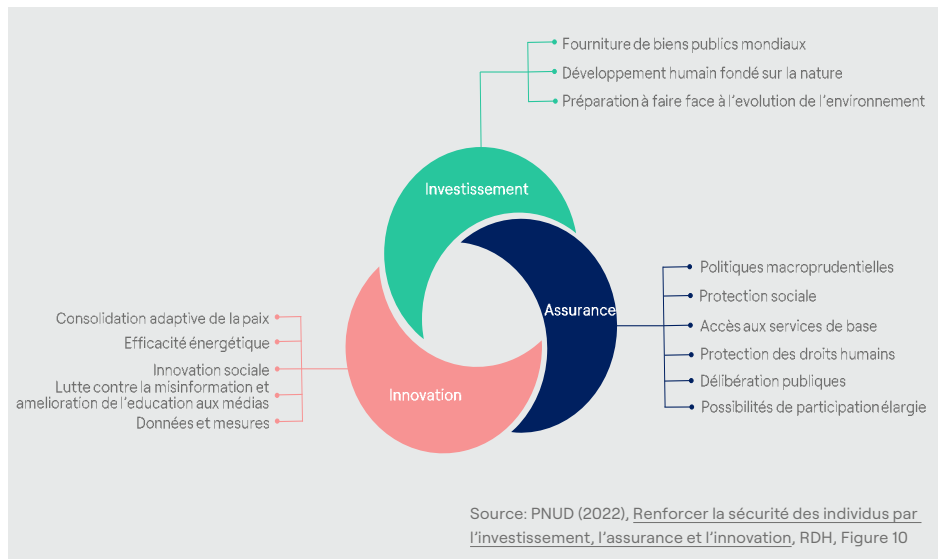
Fourniture de biens publics mondiaux
Développement humain fondé sur la nature
Préparation à faire face à l'evolution de l'environnement

Investissement

Assurance

Politiques macroprudentielles
Protection sociale
Accès aux services de base
Protection des droits humains
Délibération publiques
Possibilités de participation élargie

Innovation

Consolidation adaptive de la paix
Efficacité énergétique
Innovation sociale
Lutte contre la misinformation et amelioration de l'education aux médias
Données et mesures

Source: PNUD (2022), Renforcer la sécurité des individus par l'investissement, l'assurance et l'innovation, RDH, Figure 10